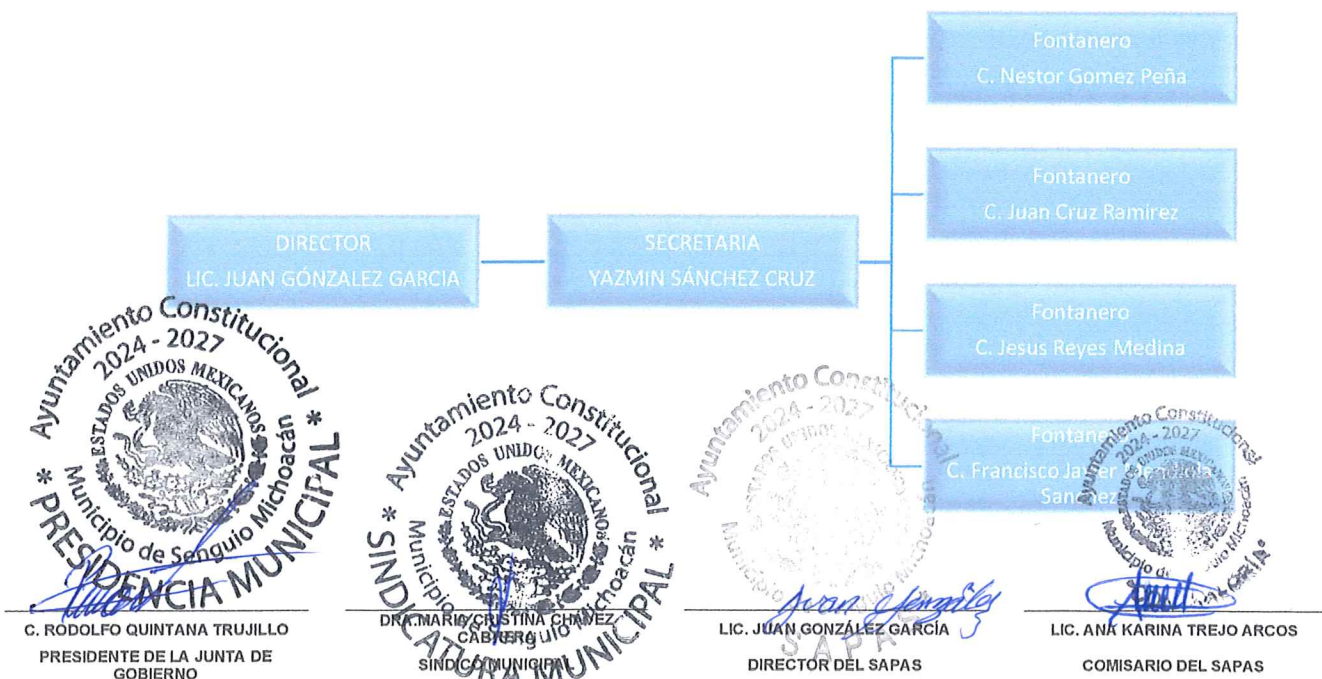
Fontanero
C. Nestor Gomez Peña

Fontanero
C. Juan Cruz Ramirez

DIRECTOR
LIC. JUAN GÓNZALEZ GARCIA

SECRETARIA
YAZMIN SÁNCHEZ CRUZ

Fontanero
C. Jesus Reyes Medina

Fontanero
C. Francisco Javier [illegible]
Sanchez

Ayuntamiento Constitucional 2024 - 2027 ESTADOS UNIDOS MEXICANOS Municipio de Senguio Michoacán * PRESIDENCIA MUNICIPAL *

Ayuntamiento Constitucional 2024 - 2027 ESTADOS UNIDOS MEXICANOS Municipio de Senguio Michoacán * SINDICATURA MUNICIPAL *

Ayuntamiento Constitucional 2024 - 2027 ESTADOS UNIDOS MEXICANOS Municipio de Senguio Michoacán S A P A S

Ayuntamiento Constitucional 2024 - 2027 ESTADOS UNIDOS MEXICANOS Municipio de Senguio Michoacán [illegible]

C. RODOLFO QUINTANA TRUJILLO
PRESIDENTE DE LA JUNTA DE GOBIERNO

DRA. MARIA CRISTINA CHAVEZ CABRERA
SINDICO MUNICIPAL

LIC. JUAN GONZÁLEZ GARCÍA
DIRECTOR DEL SAPAS

LIC. ANA KARINA TREJO ARCOS
COMISARIO DEL SAPAS